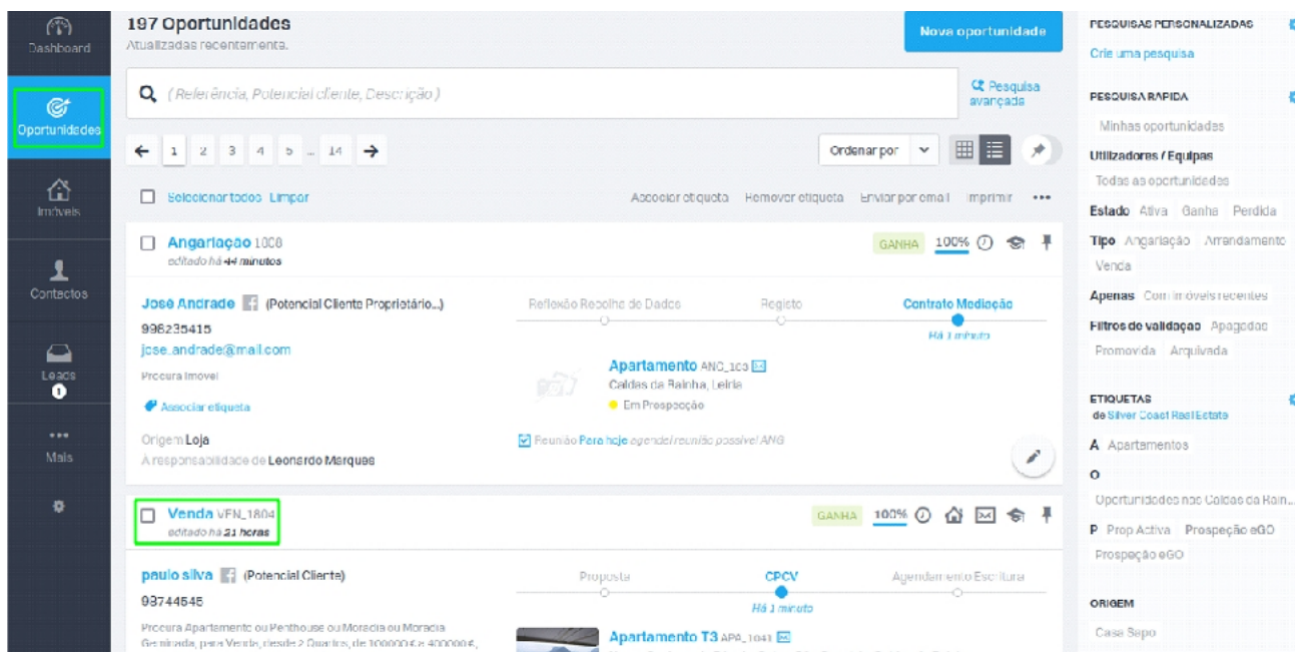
Dashboard

Oportunidades

Imóveis

Contactos

Leads
1

Mais

197 Oportunidades
Atualizadas recentemente.

Nova oportunidade

( Referência, Potencial cliente, Descrição )

Pesquisa avançada

1 2 3 4 5 ... 14

Ordenar por

Selecionar todos Limpar

Associar etiqueta Remover etiqueta Enviar por email Imprimir •••

Angariação 1008
editado há 44 minutos

GANHA 100%

José Andrade (Potencial Cliente Proprietário...)
996235415
jose.andrade@mail.com
Procura Imovel
Associar etiqueta
Origem Loja
A responsabilidade de Leonardo Marques

Reflexão Recolha de Dados Registo Contrato Mediação
Há 1 minuto

Apartamento ANG_1008
Caldas da Rainha, Leiria
Em Prospecção

Reunião Para hoje agendei reunião possível ANG

Venda VEN_1804
editado há 21 horas

GANHA 100%

paulo silva (Potencial Cliente)
98744545
Procura Apartamento ou Penthouse ou Moradia ou Moradia Geminada, para Venda, desde 2 Quartos, de 100000 € a 400000 €,

Proposta CPCV Agendamento Escritura
Há 1 minuto

Apartamento T3 APG_1041

PESQUISAS PERSONALIZADAS
Crie uma pesquisa

PESQUISA RAPIDA
Minhas oportunidades
Utilizadores / Equipas
Todas as oportunidades
Estado Ativa Ganha Perdida
Tipo Angariação Arrendamento Venda
Apenas Com imóveis recentes
Filtros de validação Apagadas Promovida Arquivada

ETIQUETAS
de Silver Coast Real Estate
A Apartamentos
O
Oportunidades nas Caldas da Rain...
P Prop Activa Prospeção eGO
Prospeção eGO

ORIGEM
Casa Sapo